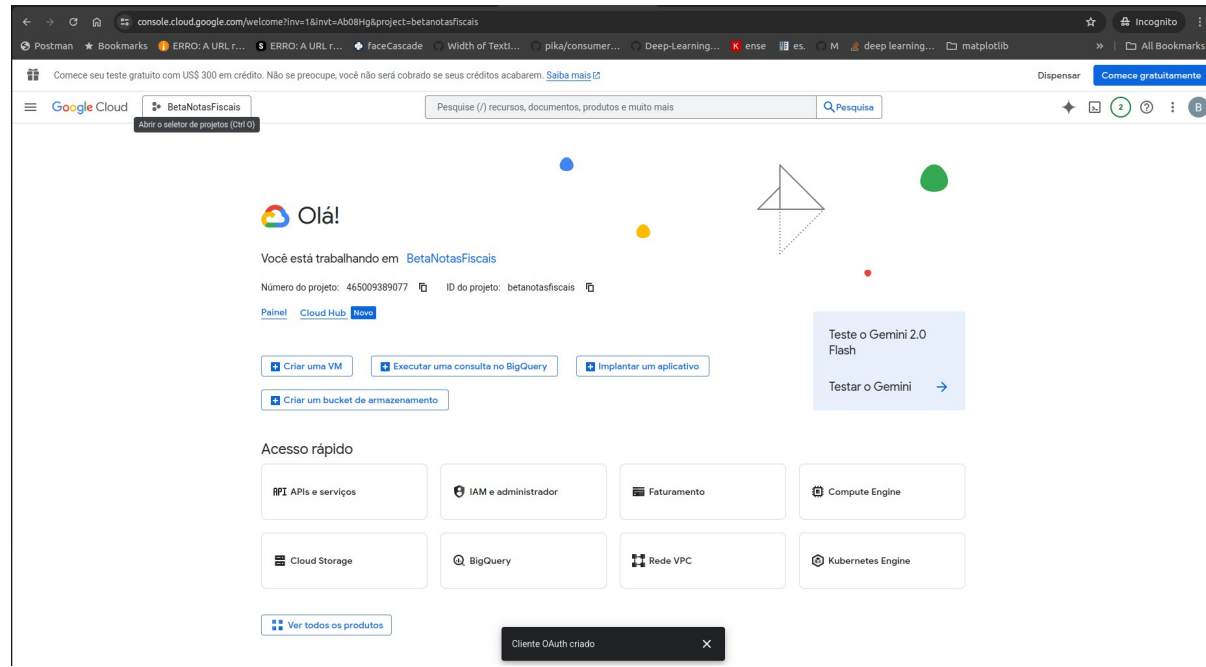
console.cloud.google.com/welcome?inv=1&invt=Ab08Hg&project=betanotasfiscais

Incognito

Postman ★ Bookmarks ERRO: A URL r... ERRO: A URL r... faceCascade Width of Texti... pika/consumer... Deep-Learning... ense es. M deep learning... matplotlib » All Bookmarks

Comece seu teste gratuito com US$ 300 em crédito. Não se preocupe, você não será cobrado se seus créditos acabarem. Saiba mais

Dispensar Comece gratuitamente

Google Cloud BetaNotasFiscais

Abrir o seletor de projetos (Ctrl O)

Pesquise (/) recursos, documentos, produtos e muito mais Pesquisa

2

B

Olá!

Você está trabalhando em BetaNotasFiscais

Número do projeto: 465009389077 ID do projeto: betanotasfiscais

Painel Cloud Hub Novo

Teste o Gemini 2.0 Flash

Testar o Gemini →

Criar uma VM Executar uma consulta no BigQuery Implantar um aplicativo

Criar um bucket de armazenamento

Acesso rápido

API APIs e serviços

IAM e administrador

Faturamento

Compute Engine

Cloud Storage

BigQuery

Rede VPC

Kubernetes Engine

Ver todos os produtos

Cliente OAuth criado ✕